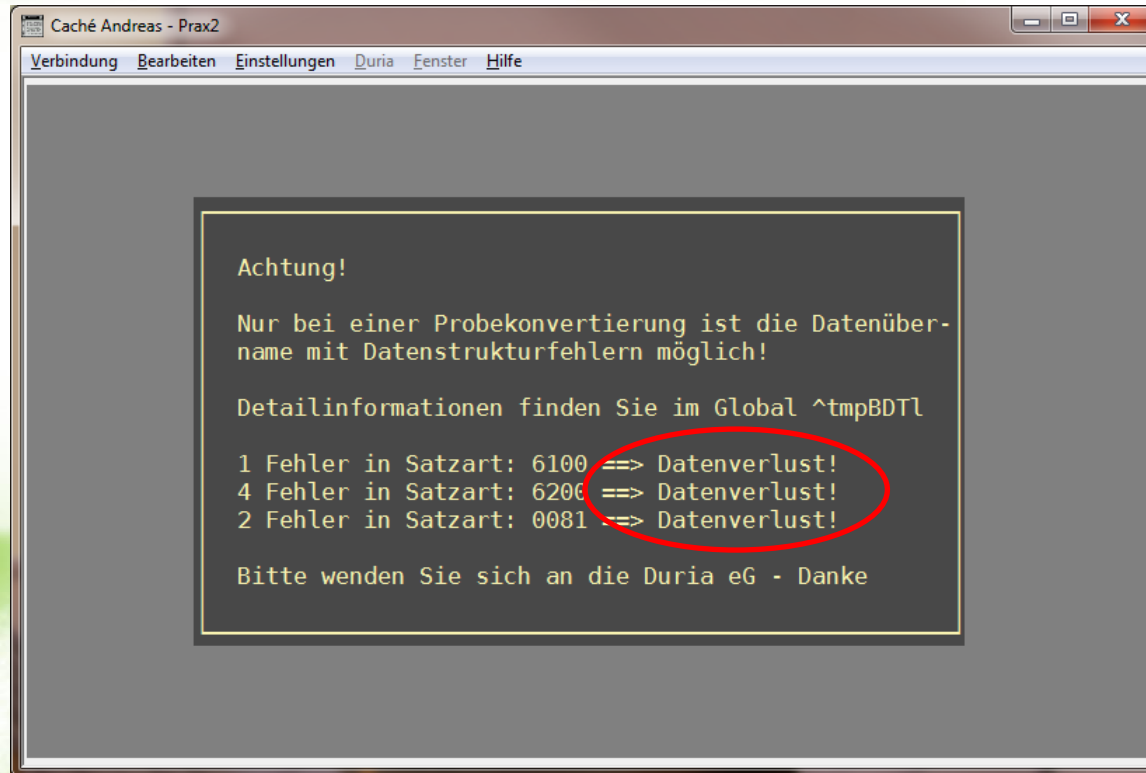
Caché Andreas - Prax2

Verbindung Bearbeiten Einstellungen Duria Fenster Hilfe

Achtung!

Nur bei einer Probekonvertierung ist die Datenübername mit Datenstrukturfehlern möglich!

Detailinformationen finden Sie im Global ^tmpBDTl

1 Fehler in Satzart: 6100 ==> Datenverlust!
4 Fehler in Satzart: 6200 ==> Datenverlust!
2 Fehler in Satzart: 0081 ==> Datenverlust!

Bitte wenden Sie sich an die Duria eG - Danke